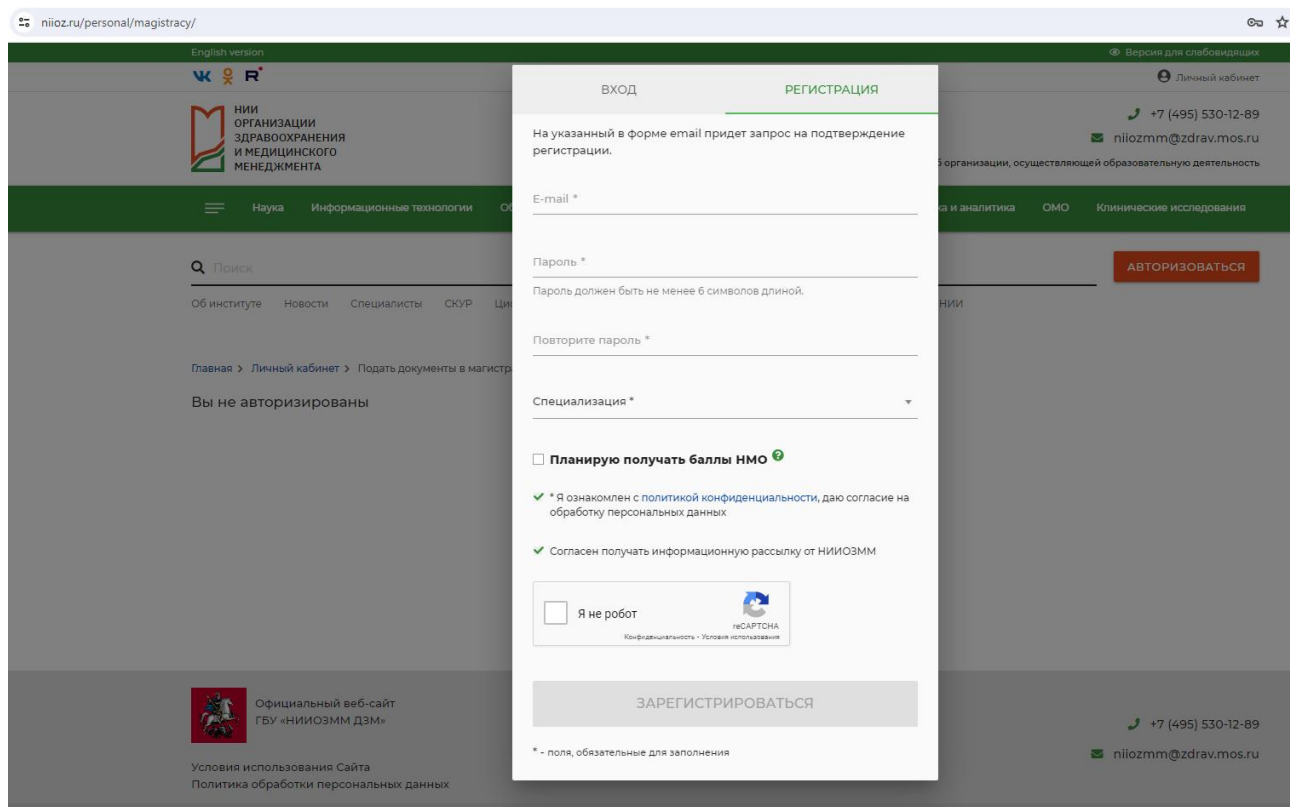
niioz.ru/personal/magistracy/

English version

Версия для слабовидящих

Личный кабинет

НИИ ОРГАНИЗАЦИИ ЗДРАВООХРАНЕНИЯ И МЕДИЦИНСКОГО МЕНЕДЖМЕНТА

+7 (495) 530-12-89

niiozmm@zdrav.mos.ru

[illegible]б организации, осуществляющей образовательную деятельность

Наука Информационные технологии О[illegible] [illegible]ка и аналитика ОМО Клинические исследования

Поиск

АВТОРИЗОВАТЬСЯ

Об институте Новости Специалисты СКУР Ци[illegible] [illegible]НИИ

Главная > Личный кабинет > Подать документы в магистр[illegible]

Вы не авторизированы

ВХОД

РЕГИСТРАЦИЯ

На указанный в форме email придет запрос на подтверждение регистрации.

E-mail *

Пароль *

Пароль должен быть не менее 6 символов длиной.

Повторите пароль *

Специализация *

Планирую получать баллы НМО

* Я ознакомлен с политикой конфиденциальности, даю согласие на обработку персональных данных

Согласен получать информационную рассылку от НИИОЗММ

Я не робот

reCAPTCHA

Конфиденциальность - Условия использования

ЗАРЕГИСТРИРОВАТЬСЯ

* - поля, обязательные для заполнения

Официальный веб-сайт ГБУ «НИИОЗММ ДЗМ»

Условия использования Сайта

Политика обработки персональных данных

+7 (495) 530-12-89

niiozmm@zdrav.mos.ru